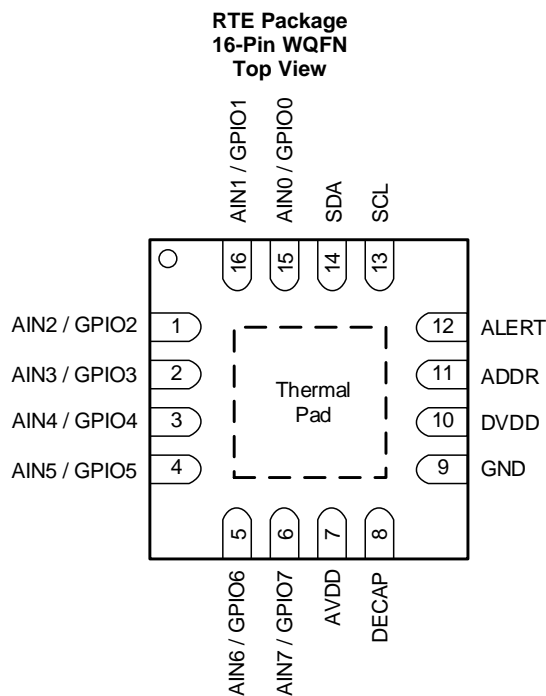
RTE Package
16-Pin WQFN
Top View

AIN1 / GPIO1
AIN0 / GPIO0
SDA
SCL

16
15
14
13

AIN2 / GPIO2
1
AIN3 / GPIO3
2
AIN4 / GPIO4
3
AIN5 / GPIO5
4

Thermal
Pad

12
ALERT
11
ADDR
10
DVDD
9
GND

5
6
7
8

AIN6 / GPIO6
AIN7 / GPIO7
AVDD
DECAP